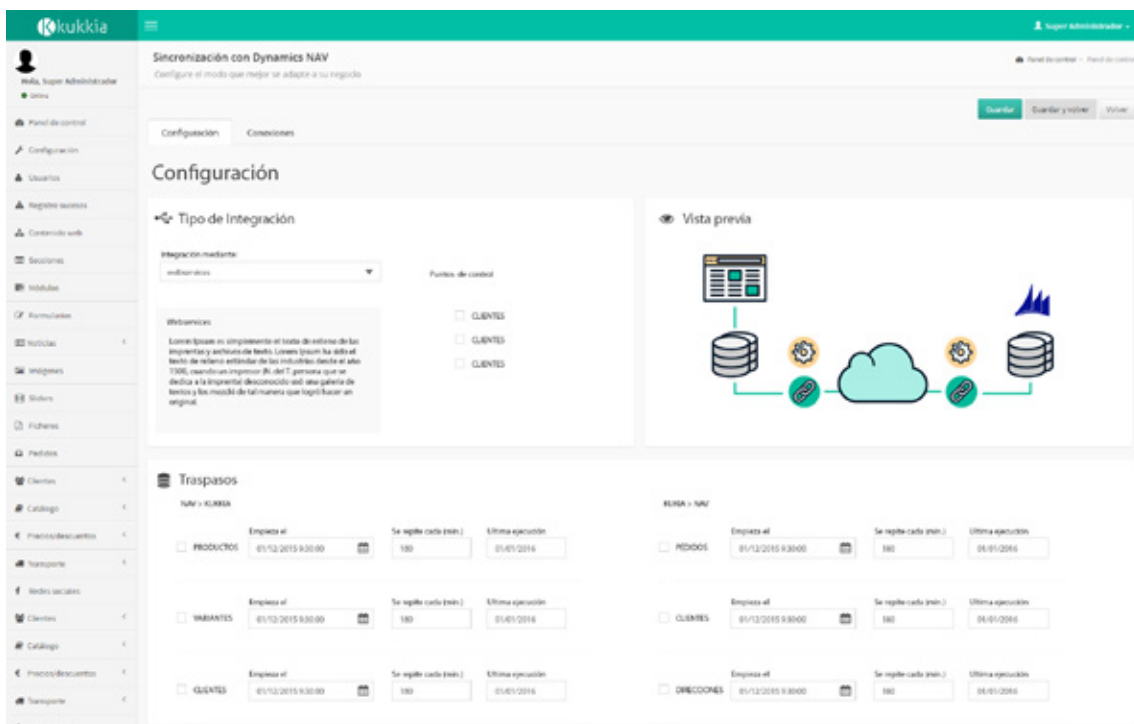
kukkia

Super Administrador

Hola, Super Administrador
Online

Panel de control
Configuración
Usuarios
Registro sucesos
Contenido web
Secciones
Módulos
Formularios
Noticias
Imágenes
Sliders
Ficheros
Pedidos
Clientes
Catálogo
Precios/descuentos
Transporte
Redes sociales
Clientes
Catálogo
Precios/descuentos
Transporte

Sincronización con Dynamics NAV
Configure el modo que mejor se adapte a su negocio

Panel de control > Panel de control

Guardar
Guardar y volver
Volver

Configuración
Conexiones

Configuración

Tipo de Integración

Integración mediante
webservices

Puntos de control

Webservices
Lorem Ipsum es simplemente el texto de relleno de las imprentas y archivos de texto. Lorem Ipsum ha sido el texto de relleno estándar de las industrias desde el año 1500, cuando un impresor (N. del T. persona que se dedica a la imprenta) desconocido usó una galería de textos y los mezcló de tal manera que logró hacer un original.

CLIENTES
CLIENTES
CLIENTES

Vista previa

Traspasos

NAV > KUKKIA

| | Empieza el | Se repite cada (min.) | Última ejecución |
|---|---|---|---|
| PRODUCTOS | 01/12/2015 9:30:00 | 180 | 01/01/2016 |
| VARIANTES | 01/12/2015 9:30:00 | 180 | 01/01/2016 |
| CLIENTES | 01/12/2015 9:30:00 | 180 | 01/01/2016 |

KUKIA > NAV

| | Empieza el | Se repite cada (min.) | Última ejecución |
|---|---|---|---|
| PEDIDOS | 01/12/2015 9:30:00 | 180 | 01/01/2016 |
| CLIENTES | 01/12/2015 9:30:00 | 180 | 01/01/2016 |
| DIRECCIONES | 01/12/2015 9:30:00 | 180 | 01/01/2016 |